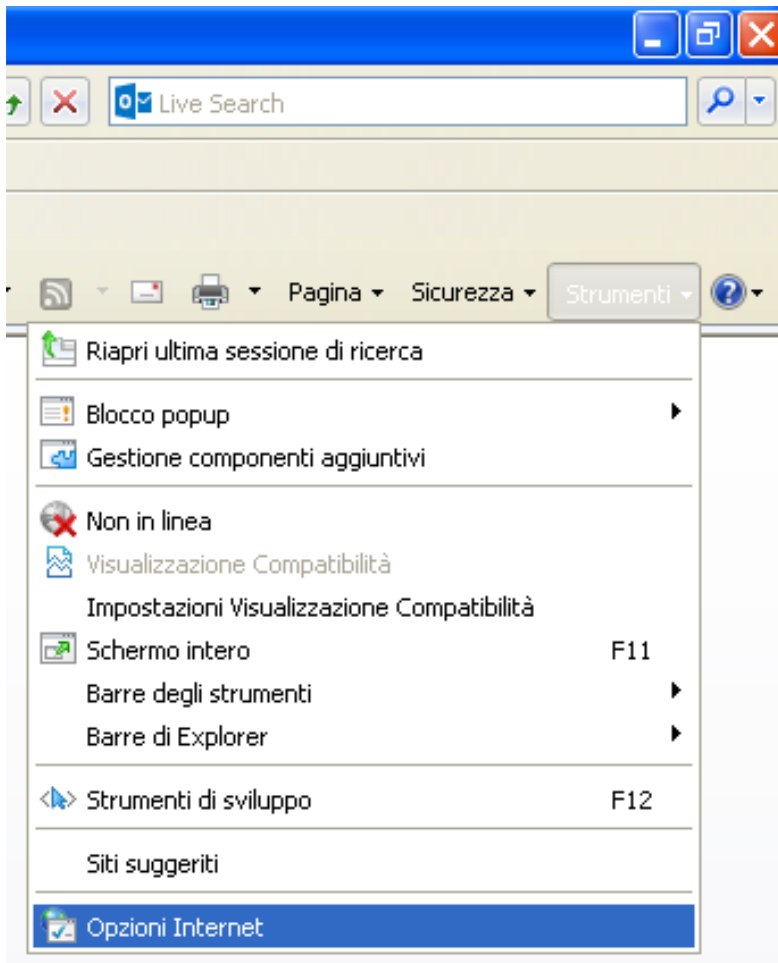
Live Search

Pagina ▾ Sicurezza ▾ Strumenti ▾

Riapri ultima sessione di ricerca

Blocco popup
Gestione componenti aggiuntivi

Non in linea
Visualizzazione Compatibilità
Impostazioni Visualizzazione Compatibilità
Schermo intero F11
Barre degli strumenti
Barre di Explorer

Strumenti di sviluppo F12

Siti suggeriti

Opzioni Internet